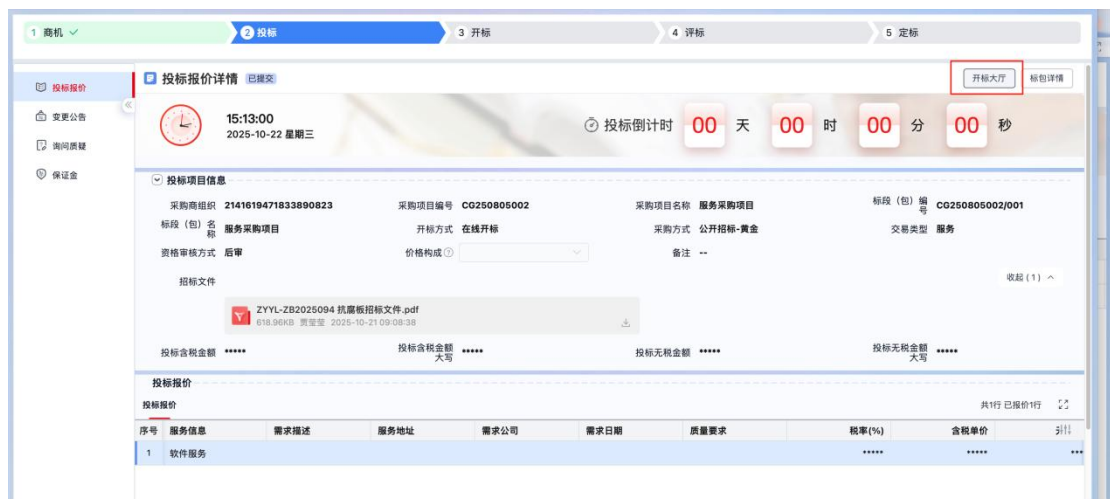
1 商机 ✓　② 投标　3 开标　4 评标　5 定标

投标报价
变更公告
询问质疑
保证金

投标报价详情 已提交

开标大厅　标包详情

15:13:00
2025-10-22 星期三

投标倒计时 00 天 00 时 00 分 00 秒

投标项目信息

| 采购商组织 | 2141619471833890823 | 采购项目编号 | CG250805002 | 采购项目名称 | 服务采购项目 | 标段（包）编号 | CG250805002/001 |
|---|---|---|---|---|---|---|---|
| 标段（包）名称 | 服务采购项目 | 开标方式 | 在线开标 | 采购方式 | 公开招标-黄金 | 交易类型 | 服务 |
| 资格审核方式 | 后审 | 价格构成 | | 备注 | -- | | |

招标文件

收起（1）

ZYYL-ZB2025094 抗腐板招标文件.pdf
618.96KB 贾莹莹 2025-10-21 09:08:38

投标含税金额 ***** 投标含税金额大写 ***** 投标无税金额 ***** 投标无税金额大写 *****

投标报价

投标报价

共1行 已报价1行

| 序号 | 服务信息 | 需求描述 | 服务地址 | 需求公司 | 需求日期 | 质量要求 | 税率(%) | 含税单价 |
|---|---|---|---|---|---|---|---|---|
| 1 | 软件服务 | | | | | | ***** | ***** |